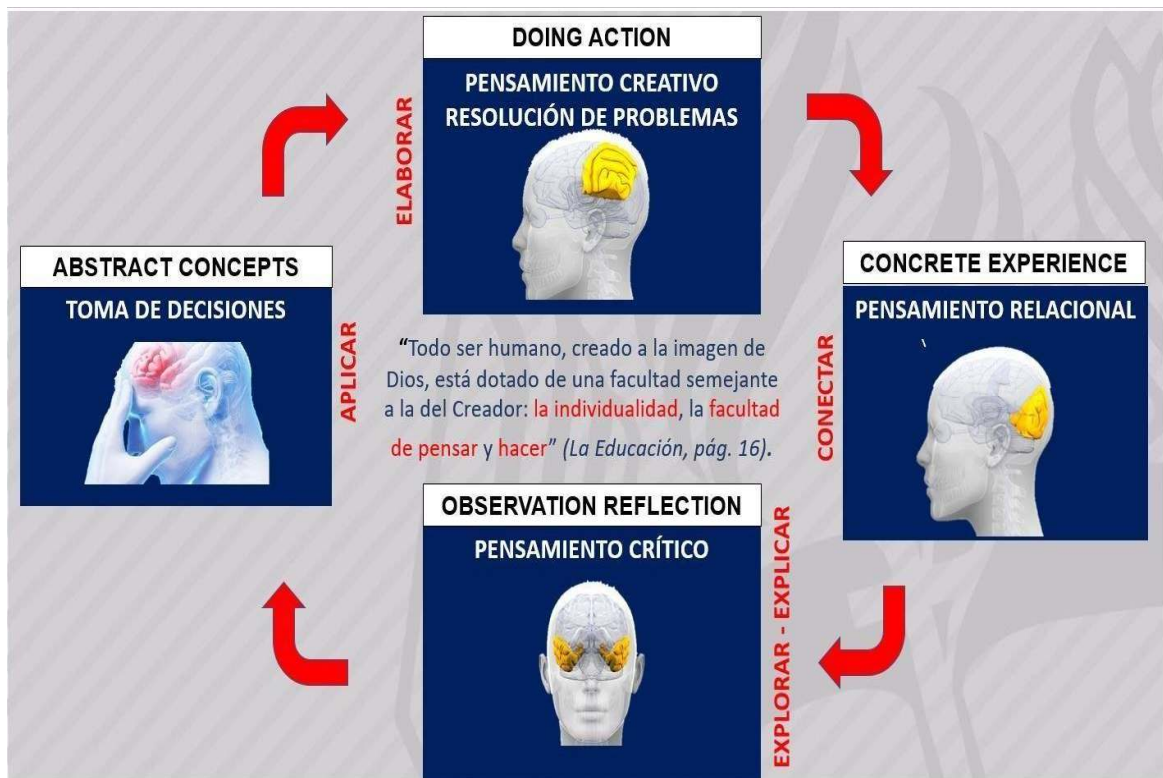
DOING ACTION

PENSAMIENTO CREATIVO
RESOLUCIÓN DE PROBLEMAS

ELABORAR

ABSTRACT CONCEPTS

TOMA DE DECISIONES

APLICAR

"Todo ser humano, creado a la imagen de Dios, está dotado de una facultad semejante a la del Creador: la individualidad, la facultad de pensar y hacer" (La Educación, pág. 16).

CONCRETE EXPERIENCE

PENSAMIENTO RELACIONAL

CONECTAR

OBSERVATION REFLECTION

PENSAMIENTO CRÍTICO

EXPLORAR - EXPLICAR